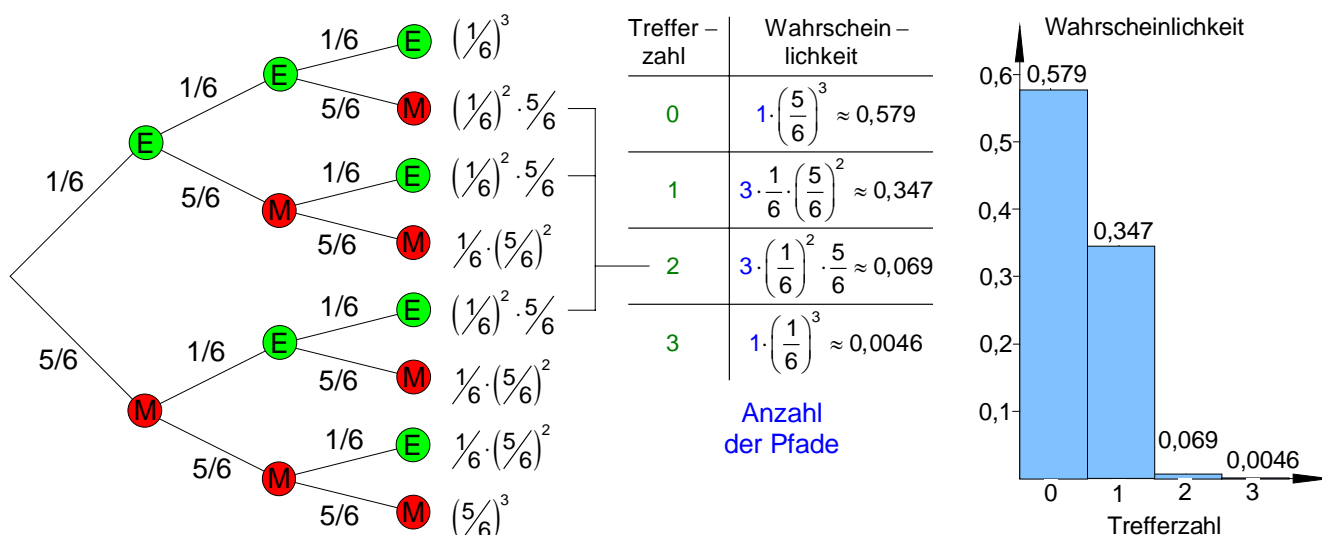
1/6
1/6
1/6
5/6
5/6
1/6
5/6
5/6
1/6
1/6
5/6
5/6
1/6
5/6

E
E
E
M
M
E
M
M
E
E
M
M
E
M

$\left(\frac{1}{6}\right)^3$
$\left(\frac{1}{6}\right)^2 \cdot \frac{5}{6}$
$\left(\frac{1}{6}\right)^2 \cdot \frac{5}{6}$
$\frac{1}{6} \cdot \left(\frac{5}{6}\right)^2$
$\left(\frac{1}{6}\right)^2 \cdot \frac{5}{6}$
$\frac{1}{6} \cdot \left(\frac{5}{6}\right)^2$
$\frac{1}{6} \cdot \left(\frac{5}{6}\right)^2$
$\left(\frac{5}{6}\right)^3$

| Treffer – zahl | Wahrschein – lichkeit |
|---|---|
| 0 | $1 \cdot \left(\frac{5}{6}\right)^3 \approx 0{,}579$ |
| 1 | $3 \cdot \frac{1}{6} \cdot \left(\frac{5}{6}\right)^2 \approx 0{,}347$ |
| 2 | $3 \cdot \left(\frac{1}{6}\right)^2 \cdot \frac{5}{6} \approx 0{,}069$ |
| 3 | $1 \cdot \left(\frac{1}{6}\right)^3 \approx 0{,}0046$ |

Anzahl der Pfade

Wahrscheinlichkeit
0,6
0,5
0,4
0,3
0,2
0,1
0,579
0,347
0,069
0,0046
0
1
2
3
Trefferzahl